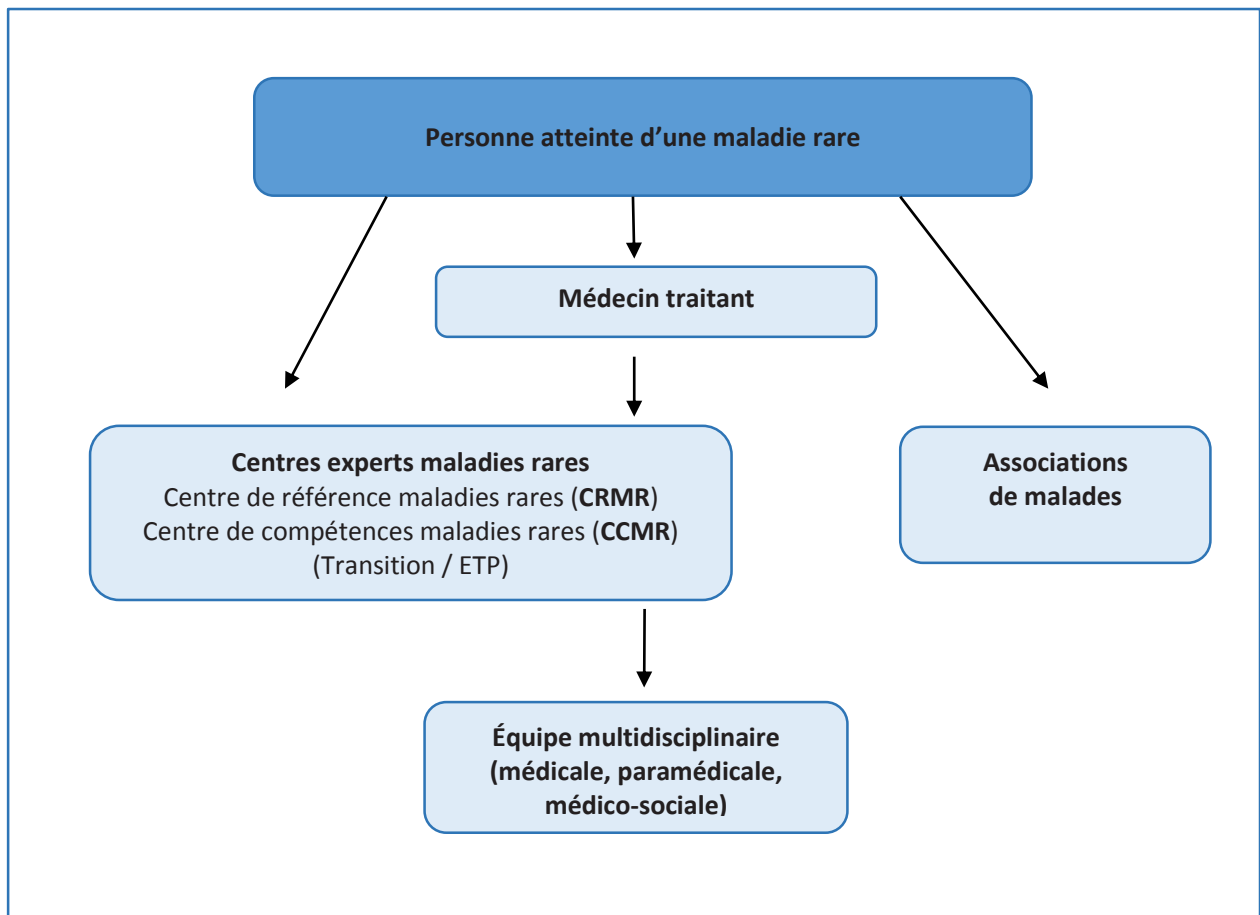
Personne atteinte d’une maladie rare

Médecin traitant

Centres experts maladies rares
Centre de référence maladies rares (CRMR)
Centre de compétences maladies rares (CCMR)
(Transition / ETP)

Associations de malades

Équipe multidisciplinaire (médicale, paramédicale, médico-sociale)